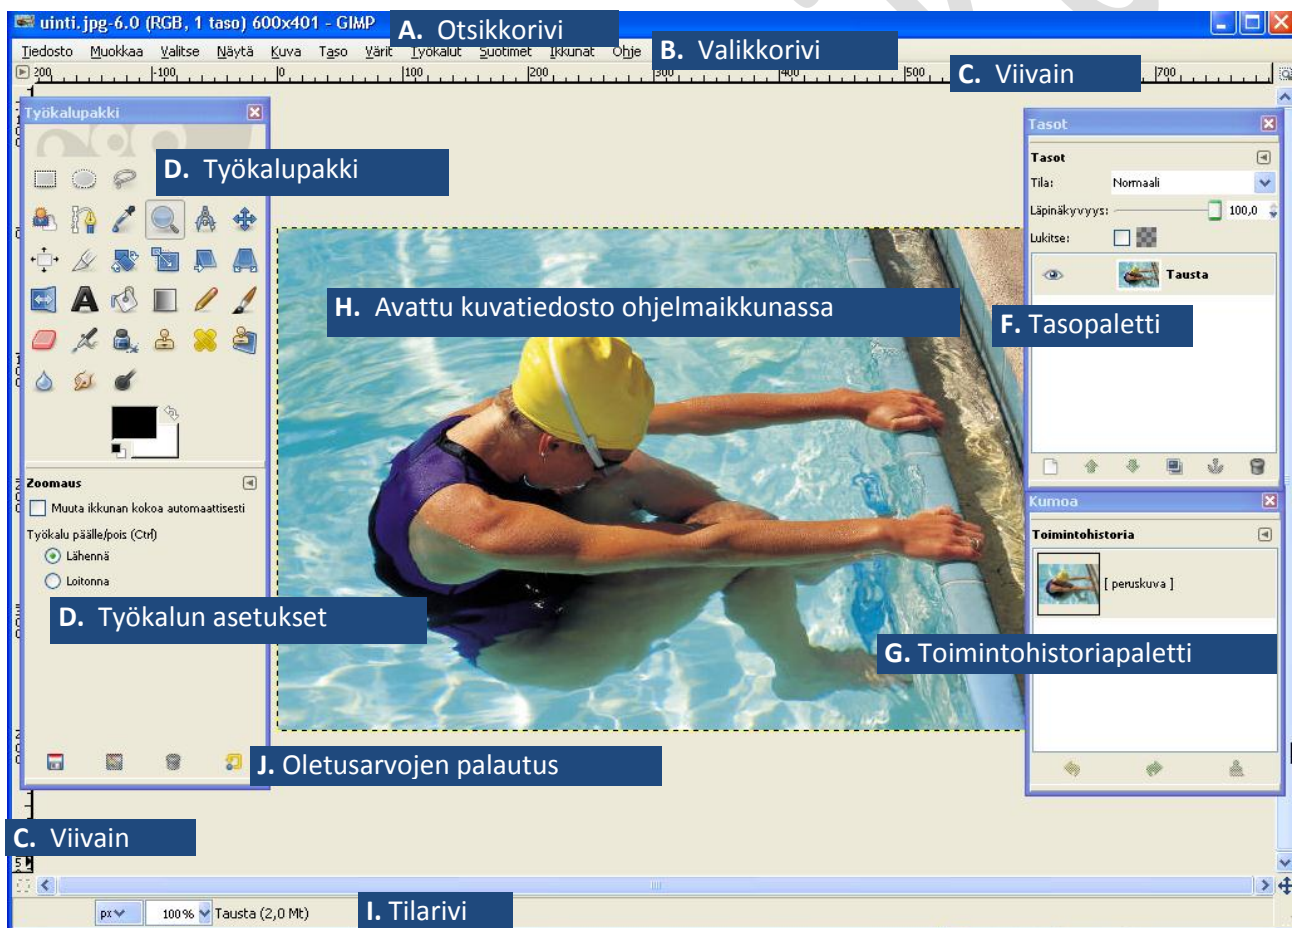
uinti.jpg-6.0 (RGB, 1 taso) 600x401 - GIMP

A. Otsikkorivi

Tiedosto Muokkaa Valitse Näytä Kuva Taso Värit Työkalut Suotimet Ikkunat Ohje

B. Valikkorivi

-200 -100 0 100 200 300 400 500 700

C. Viivain

Työkalupakki

D. Työkalupakki

H. Avattu kuvatiedosto ohjelmaikkunassa

Tasot

Tasot

Tila: Normaali

Läpinäkyvyys: 100,0

Lukitse:

Tausta

F. Tasopaletti

Kumoa

Toimintohistoria

[ peruskuva ]

G. Toimintohistoriapaletti

Zoomaus

Muuta ikkunan kokoa automaattisesti

Työkalu päälle/pois (Ctrl)

Lähennä

Loitonna

D. Työkalun asetukset

J. Oletusarvojen palautus

C. Viivain

px 100% Tausta (2,0 Mt)

I. Tilarivi